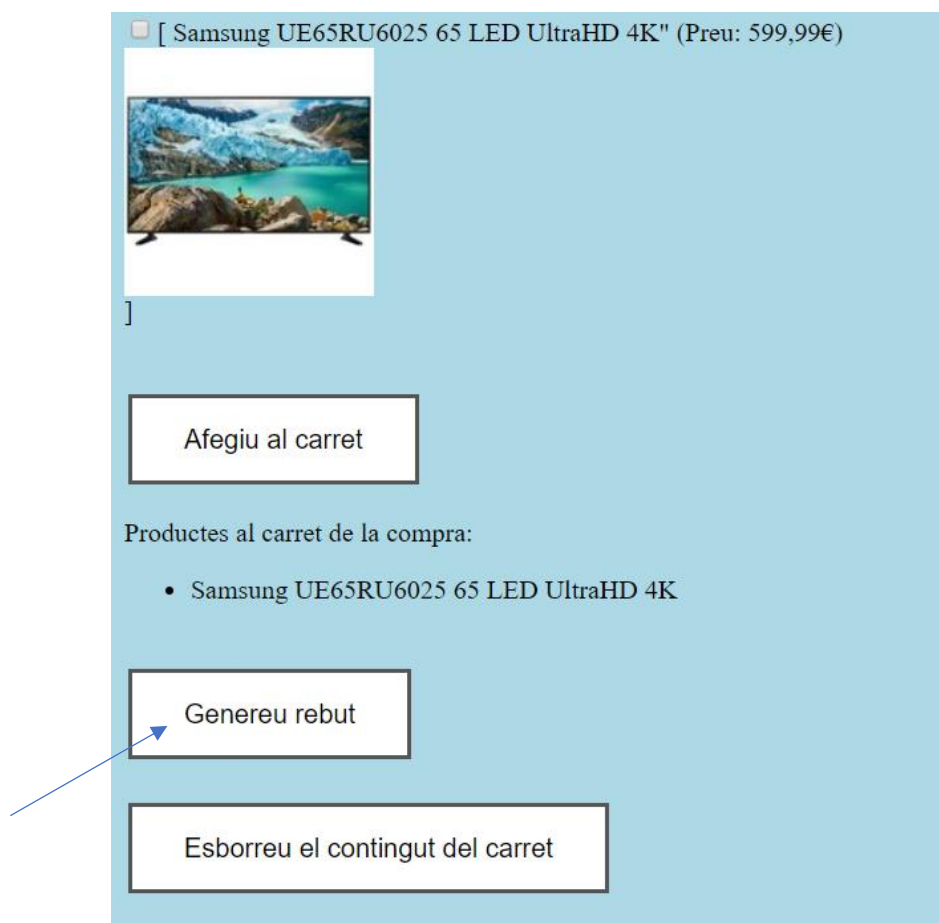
[ Samsung UE65RU6025 65 LED UltraHD 4K" (Preu: 599,99€)

]

Afegiu al carret

Productes al carret de la compra:

- Samsung UE65RU6025 65 LED UltraHD 4K

Genereu rebut

Esborreu el contingut del carret